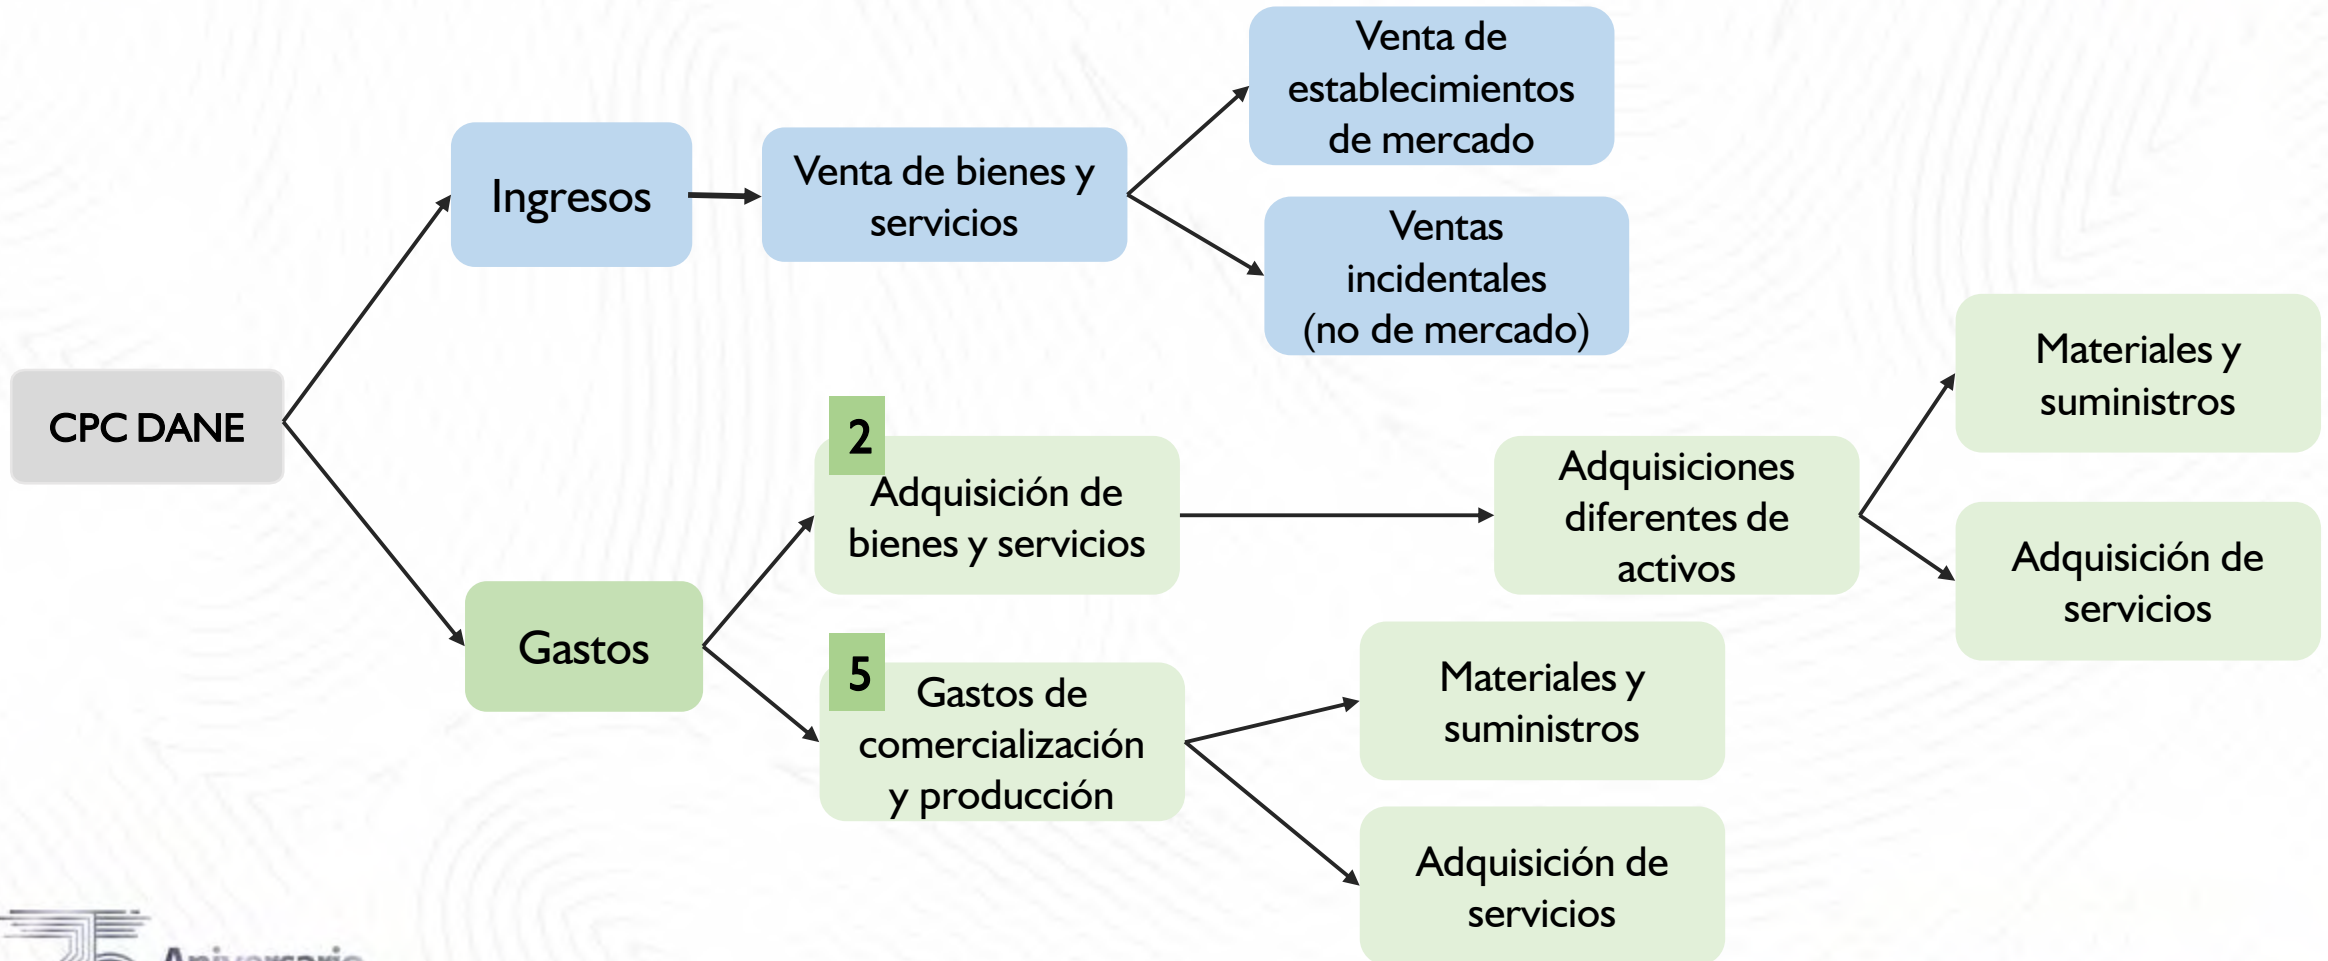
CPC DANE

Ingresos

Venta de bienes y servicios

Venta de establecimientos de mercado

Ventas incidentales (no de mercado)

Gastos

2
Adquisición de bienes y servicios

Adquisiciones diferentes de activos

Materiales y suministros

Adquisición de servicios

5
Gastos de comercialización y producción

Materiales y suministros

Adquisición de servicios

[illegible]